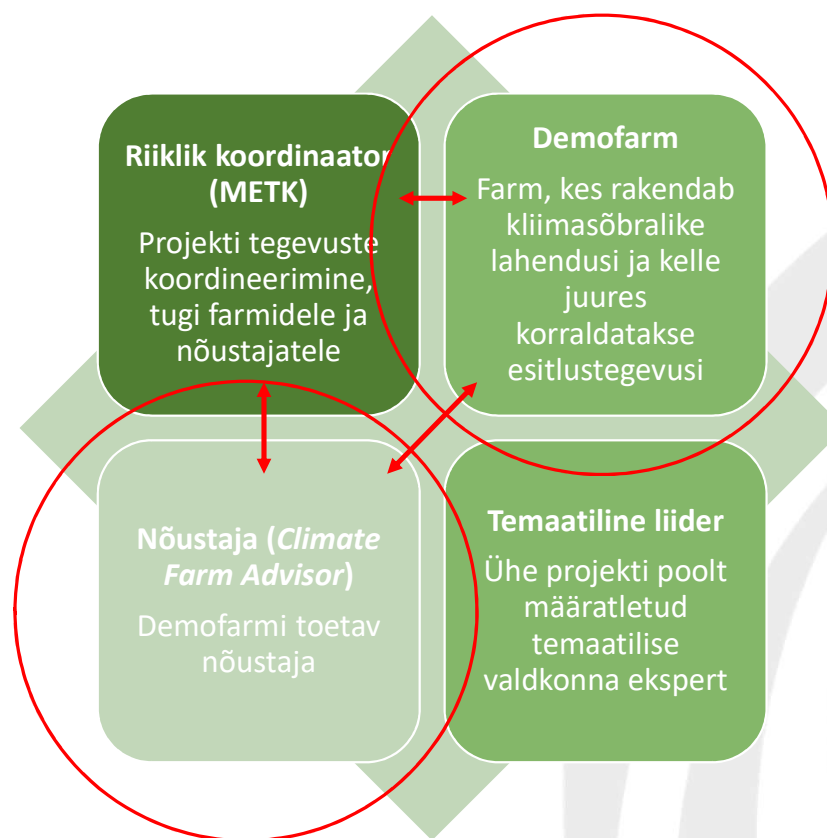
**Riiklik koordinaator (METK)**

Projekti tegevuste koordineerimine, tugi farmidele ja nõustajatele

**Demofarm**

Farm, kes rakendab kliimasõbralike lahendusi ja kelle juures korraldatakse esitlustegevusi

**Nõustaja (*Climate Farm Advisor*)**

Demofarmi toetav nõustaja

**Temaatiline liider**

Ühe projekti poolt määratletud temaatilise valdkonna ekspert